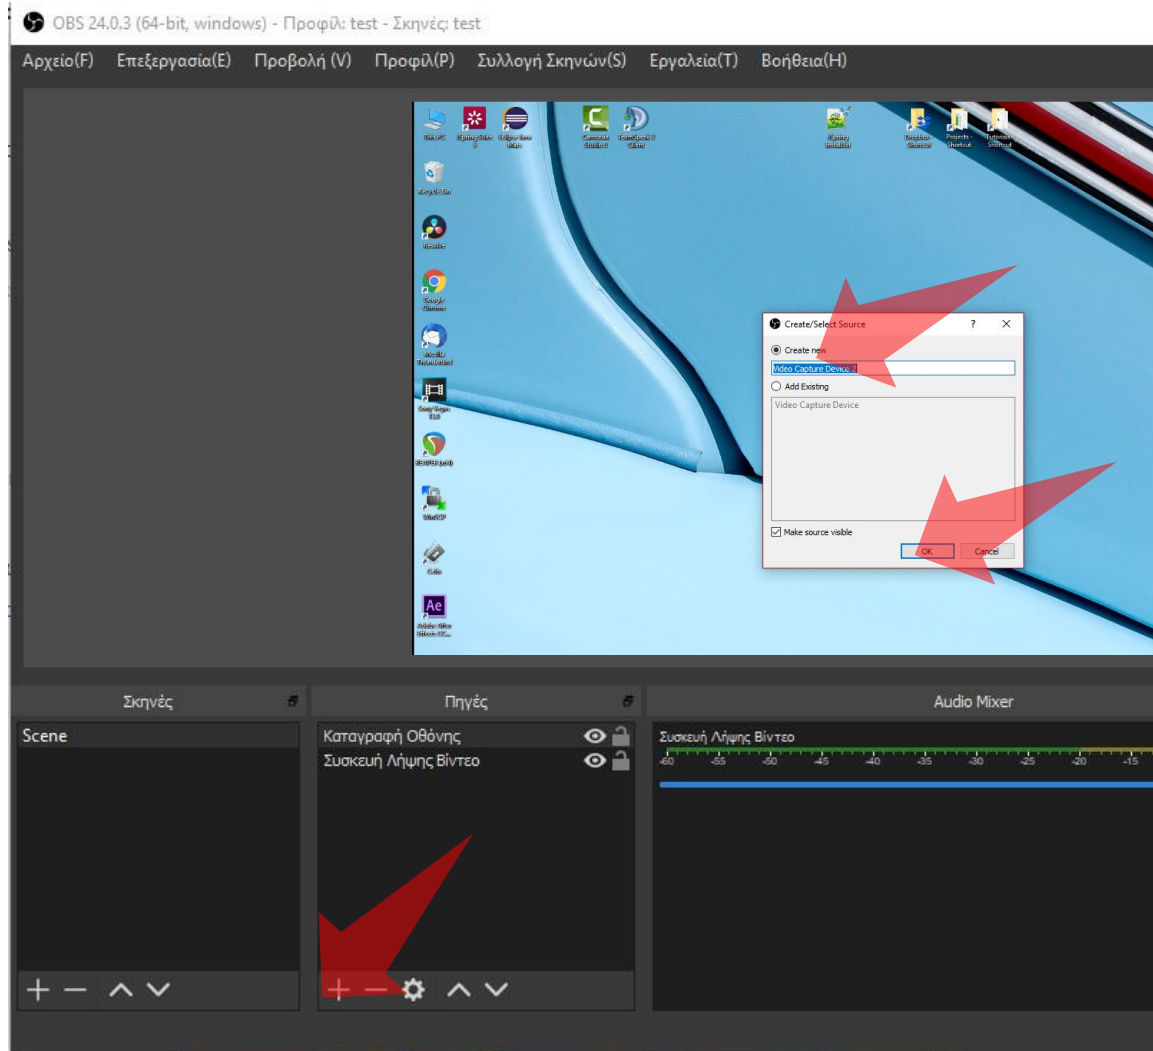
OBS 24.0.3 (64-bit, windows) - Προφίλ: test - Σκηνές: test

Αρχείο(F) Επεξεργασία(E) Προβολή (V) Προφίλ(P) Συλλογή Σκηνών(S) Εργαλεία(T) Βοήθεια(H)

This PC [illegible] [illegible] Camtasia Studio 8 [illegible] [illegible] Dropbox - Shortcut Projects - Shortcut Tutorials - Shortcut

Recycle Bin

Resolve

Google Chrome

Mozilla Thunderbird

Sony Vegas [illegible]

REAPER (x64)

WinSCP

Gifts

Ae
Adobe After Effects CC...

Create/Select Source ? ×

Create new

Video Capture Device

Add Existing

Video Capture Device

Make source visible

OK Cancel

Σκηνές

Scene

Πηγές

Καταγραφή Οθόνης

Συσκευή Λήψης Βίντεο

Audio Mixer

Συσκευή Λήψης Βίντεο

-60 -55 -50 -45 -40 -35 -30 -25 -20 -15